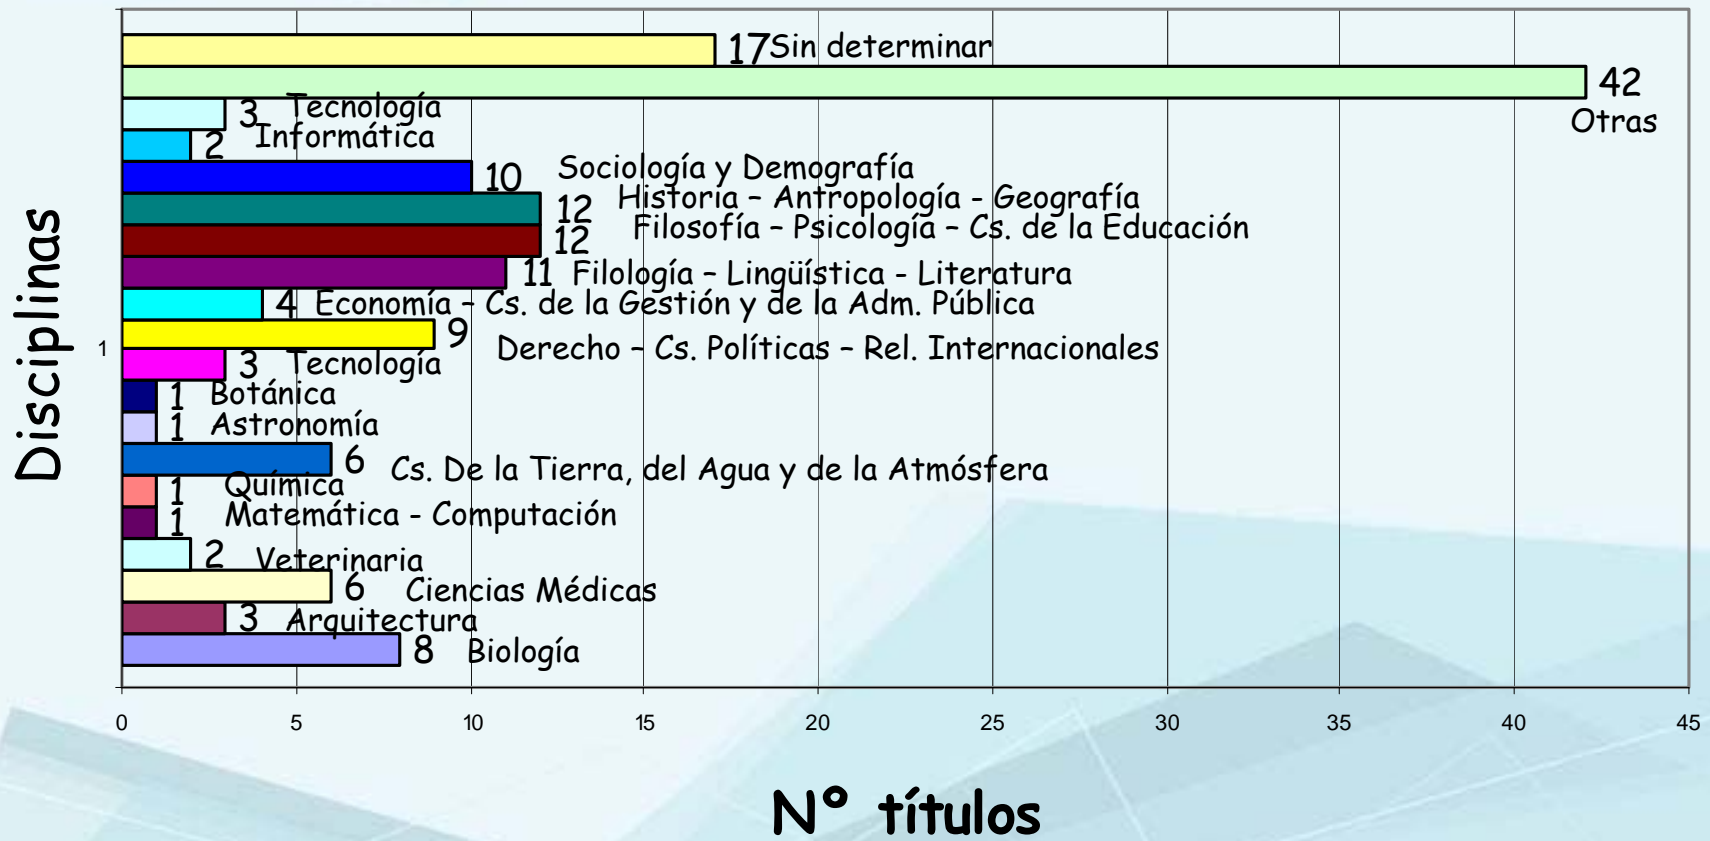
Disciplinas

1

17 Sin determinar
42
Otras
3 Tecnología
2 Informática
10 Sociología y Demografía
12 Historia – Antropología - Geografía
12 Filosofía – Psicología – Cs. de la Educación
11 Filología – Lingüística - Literatura
4 Economía – Cs. de la Gestión y de la Adm. Pública
9 Derecho – Cs. Políticas – Rel. Internacionales
3 Tecnología
1 Botánica
1 Astronomía
6 Cs. De la Tierra, del Agua y de la Atmósfera
1 Química
1 Matemática - Computación
2 Veterinaria
6 Ciencias Médicas
3 Arquitectura
8 Biología

0 5 10 15 20 25 30 35 40 45

N° títulos